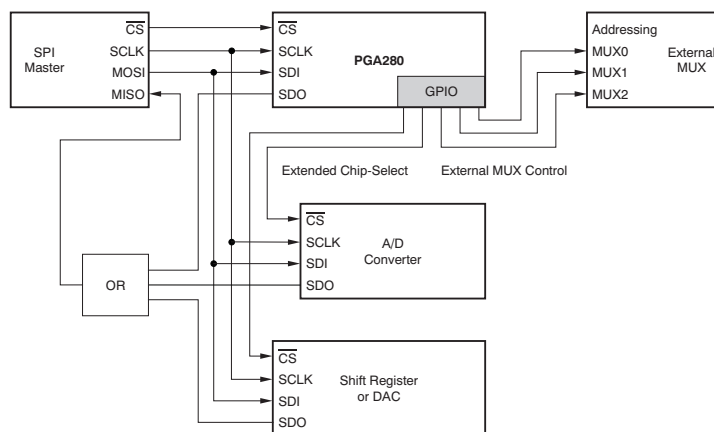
$\overline{CS}$
SPI Master
SCLK
MOSI
MISO

$\overline{CS}$
SCLK
PGA280
SDI
SDO
GPIO

Addressing
MUX0
MUX1
MUX2
External MUX

Extended Chip-Select
External MUX Control

$\overline{CS}$
SCLK
A/D Converter
SDI
SDO

OR

$\overline{CS}$
SCLK
Shift Register or DAC
SDI
SDO